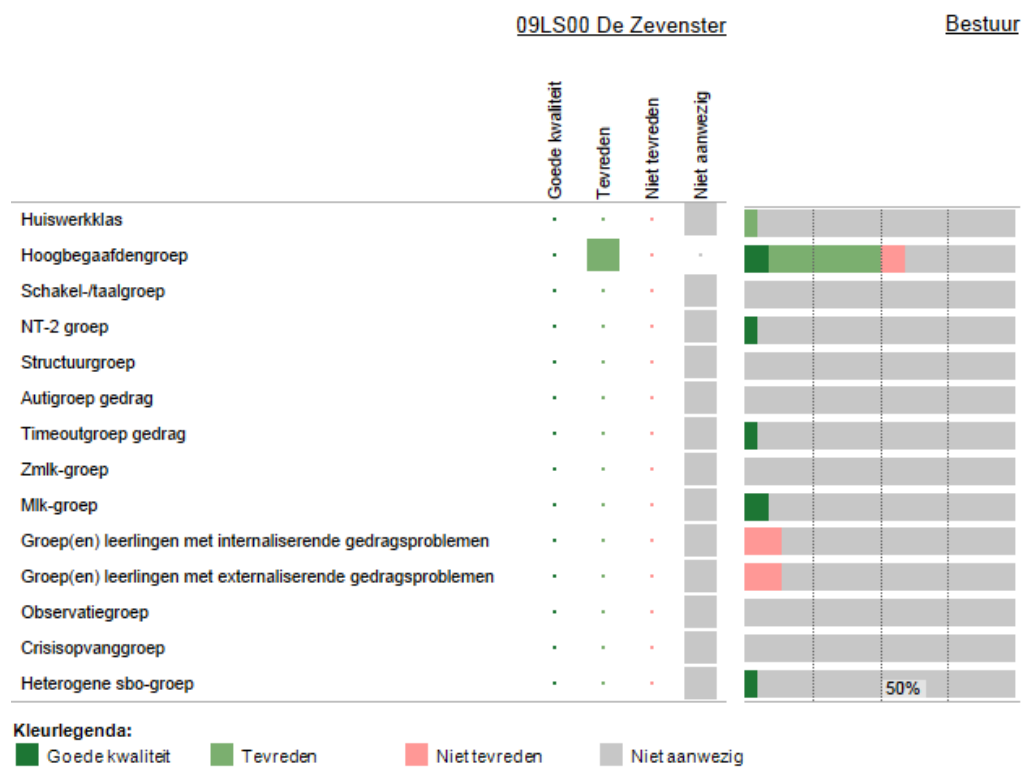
09LS00 De Zevenster

Bestuur

Goede kwaliteit
Tevreden
Niet tevreden
Niet aanwezig

Huiswerkklas
Hoogbegaafdengroep
Schakel-/taalgroep
NT-2 groep
Structuurgroep
Autigroep gedrag
Timeoutgroep gedrag
Zmlk-groep
Mlk-groep
Groep(en) leerlingen met internaliserende gedragsproblemen
Groep(en) leerlingen met externaliserende gedragsproblemen
Observatiegroep
Crisisopvanggroep
Heterogene sbo-groep

50%

Kleurlegenda:
Goede kwaliteit
Tevreden
Niet tevreden
Niet aanwezig